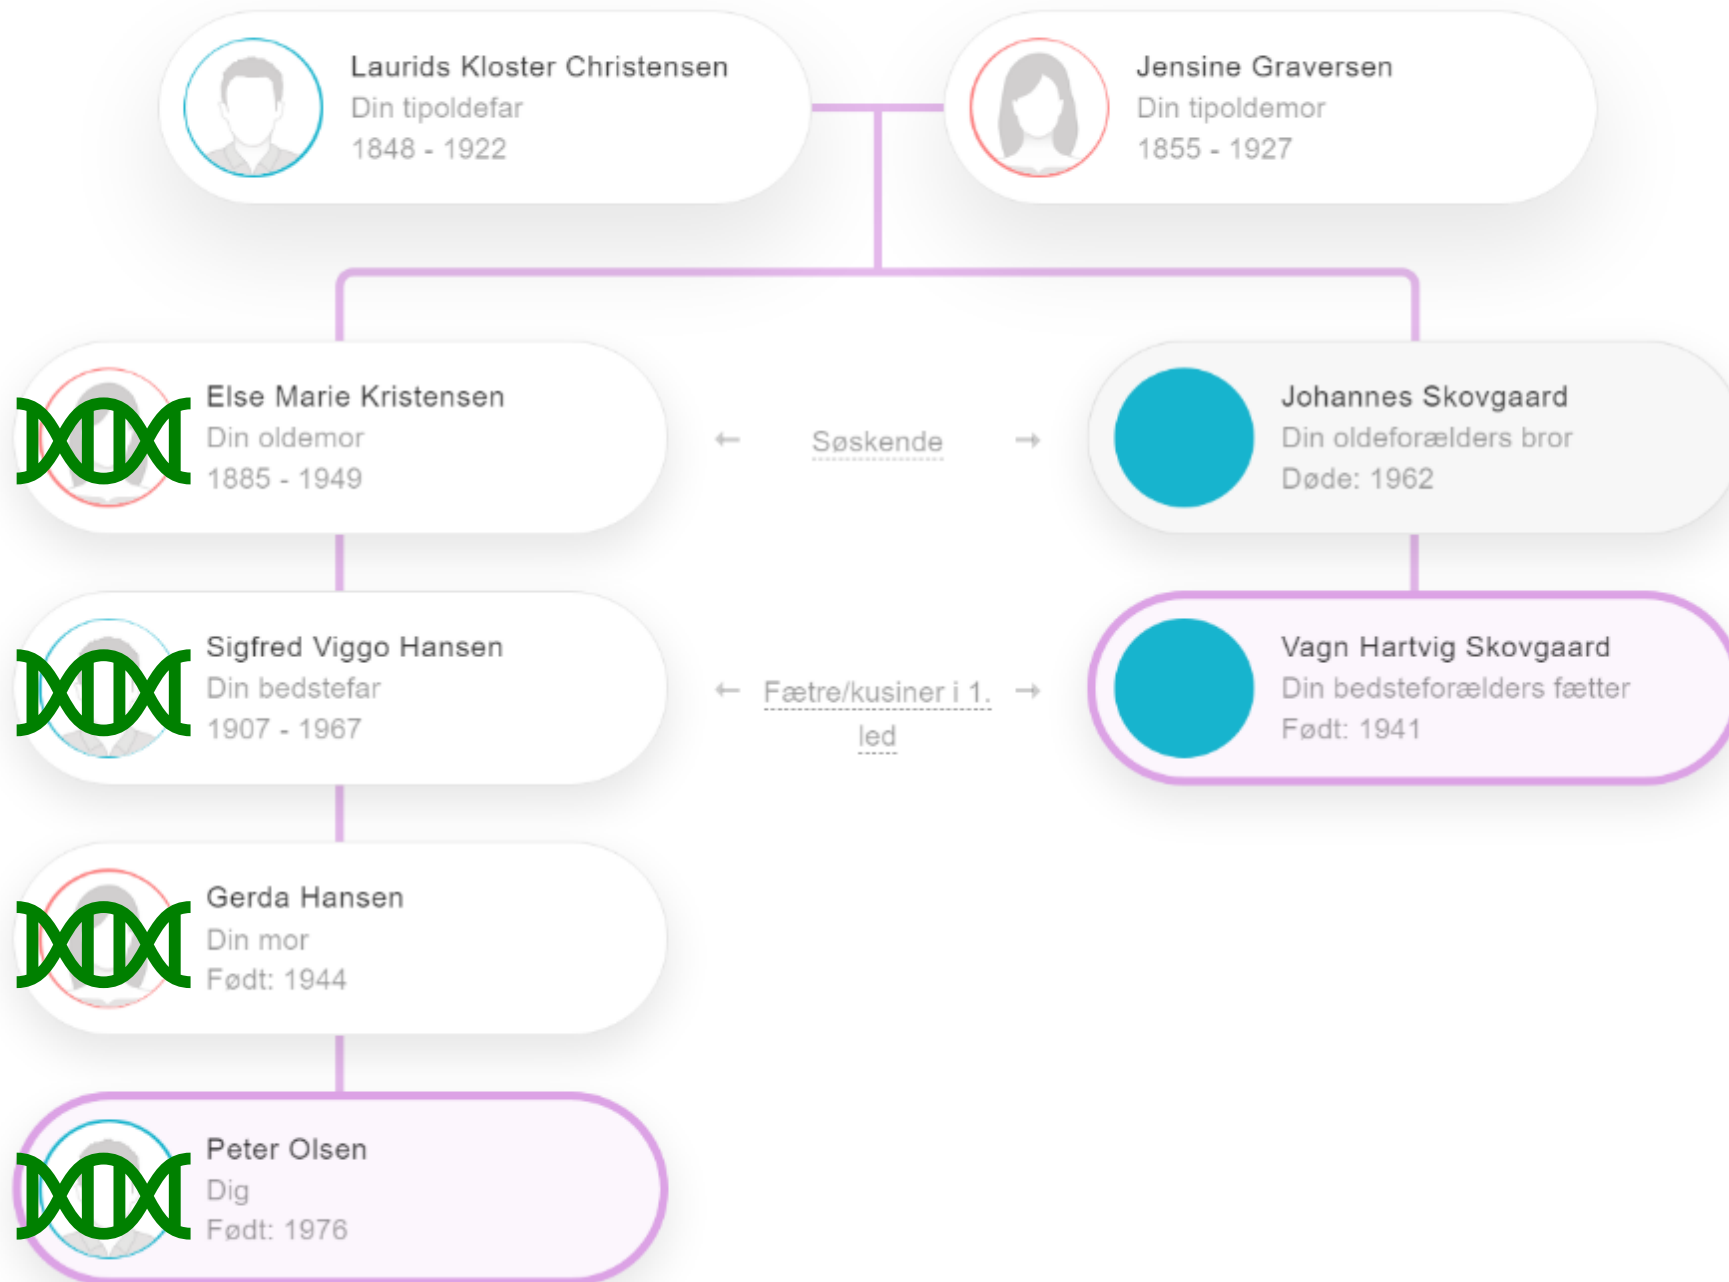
Laurids Kloster Christensen
Din tipoldefar
1848 - 1922

Jensine Graversen
Din tipoldemor
1855 - 1927

Else Marie Kristensen
Din oldemor
1885 - 1949

← Søskende →

Johannes Skovgaard
Din oldeforælders bror
Døde: 1962

Sigfred Viggo Hansen
Din bedstefar
1907 - 1967

← Fætre/kusiner i 1. led →

Vagn Hartvig Skovgaard
Din bedsteforælders fætter
Født: 1941

Gerda Hansen
Din mor
Født: 1944

Peter Olsen
Dig
Født: 1976